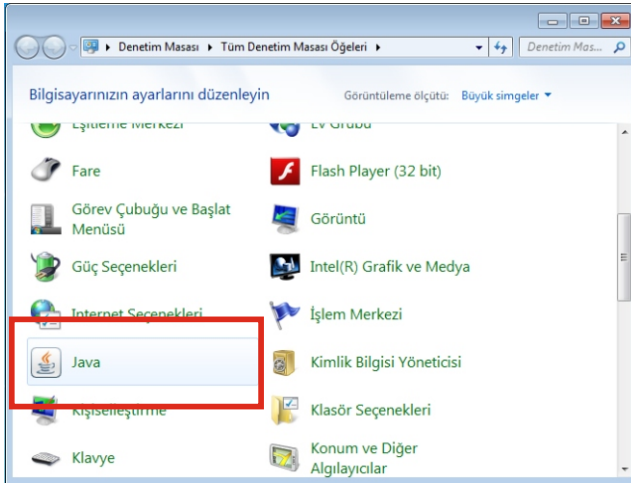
Denetim Masası ▸ Tüm Denetim Masası Öğeleri ▸

Denetim Mas...

Bilgisayarınızın ayarlarını düzenleyin

Görüntüleme ölçütü: Büyük simgeler ▾

Eşitleme Merkezi

Ev Grubu

Fare

Flash Player (32 bit)

Görev Çubuğu ve Başlat Menüsü

Görüntü

Güç Seçenekleri

Intel(R) Grafik ve Medya

Internet Seçenekleri

İşlem Merkezi

Java

Kimlik Bilgisi Yöneticisi

Kişiselleştirme

Klasör Seçenekleri

Klavye

Konum ve Diğer Algılayıcılar